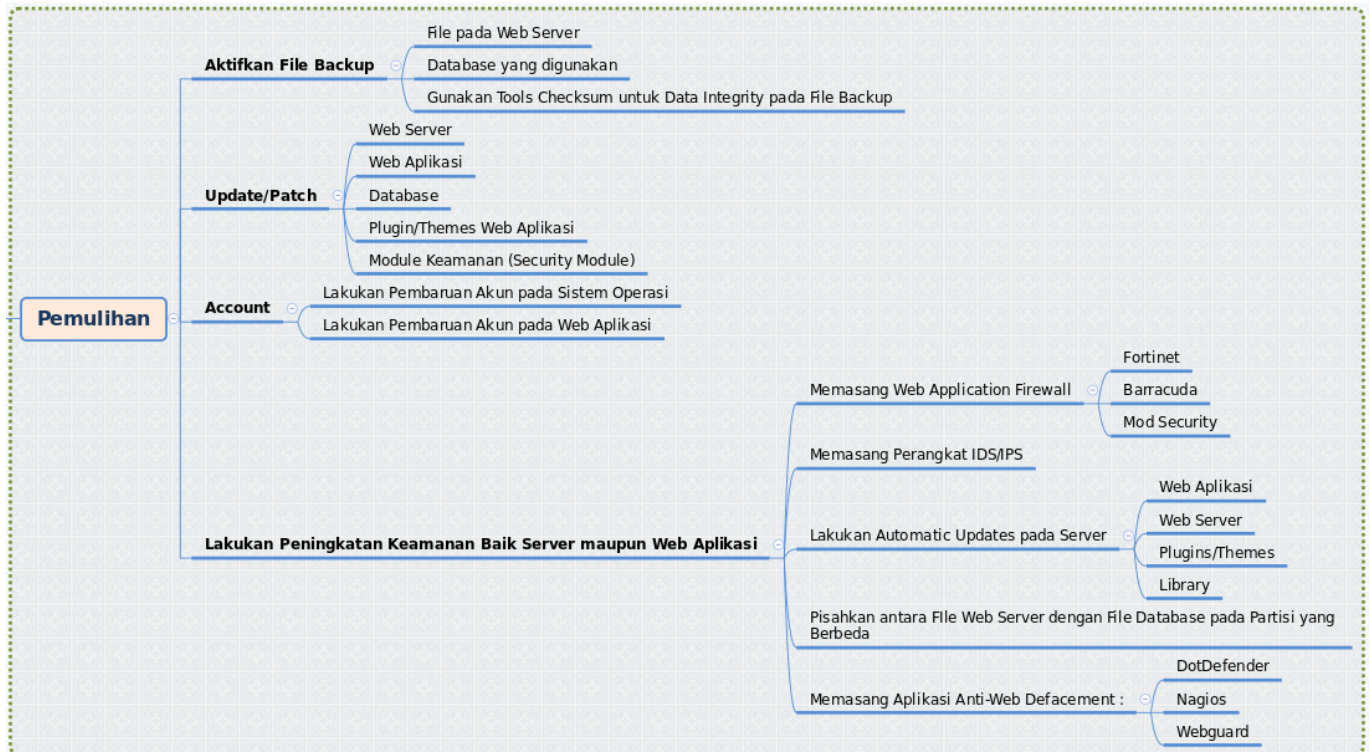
Pemulihan

Aktifkan File Backup

File pada Web Server

Database yang digunakan

Gunakan Tools Checksum untuk Data Integrity pada File Backup

Update/Patch

Web Server

Web Aplikasi

Database

Plugin/Themes Web Aplikasi

Module Keamanan (Security Module)

Account

Lakukan Pembaruan Akun pada Sistem Operasi

Lakukan Pembaruan Akun pada Web Aplikasi

Lakukan Peningkatan Keamanan Baik Server maupun Web Aplikasi

Memasang Web Application Firewall

Fortinet

Barracuda

Mod Security

Memasang Perangkat IDS/IPS

Lakukan Automatic Updates pada Server

Web Aplikasi

Web Server

Plugins/Themes

Library

Pisahkan antara FIle Web Server dengan File Database pada Partisi yang Berbeda

Memasang Aplikasi Anti-Web Defacement :

DotDefender

Nagios

Webguard